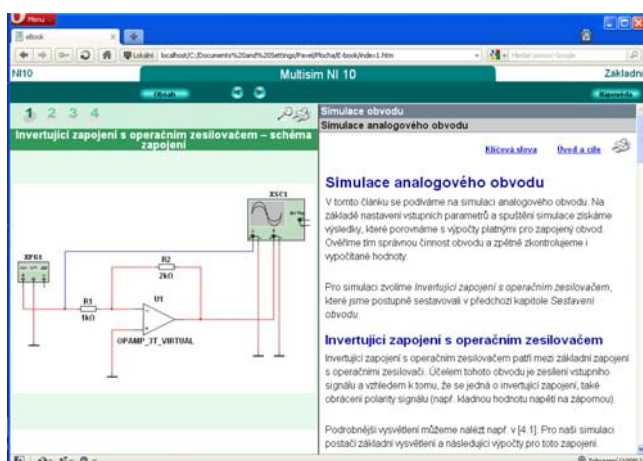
Menu
eBook
Lokální localhost/C:/Documents%20and%20Settings/Pavel/Plocha/E-book/index1.htm
Hledat pomocí Google
NI10
Multisim NI 10
Základní
Obsah
Nápověda
1 2 3 4
Invertující zapojení s operačním zesilovačem – schéma zapojení
XSC1
XFG1
R2
2kΩ
R1
1kΩ
U1
OPAMP_3T_VIRTUAL
Simulace obvodu
Simulace analogového obvodu
Klíčová slova
Úvod a cíle
Simulace analogového obvodu
V tomto článku se podíváme na simulaci analogového obvodu. Na základě nastavení vstupních parametrů a spuštění simulace získáme výsledky, které porovnáme s výpočty platnými pro zapojený obvod. Ověříme tím správnou činnost obvodu a zpětně zkontrolujeme i vypočítané hodnoty.

Pro simulaci zvolíme Invertující zapojení s operačním zesilovačem, které jsme postupně sestavovali v předchozí kapitole Sestavení obvodu.

Invertující zapojení s operačním zesilovačem
Invertující zapojení s operačním zesilovačem patří mezi základní zapojení s operačními zesilovači. Účelem tohoto obvodu je zesílení vstupního signálu a vzhledem k tomu, že se jedná o invertující zapojení, také obrácení polarity signálu (např. kladnou hodnotu napětí na zápornou).

Podrobnější vysvětlení můžeme nalézt např. v [4.1]. Pro naši simulaci postačí základní vysvětlení a následující výpočty pro toto zapojení.